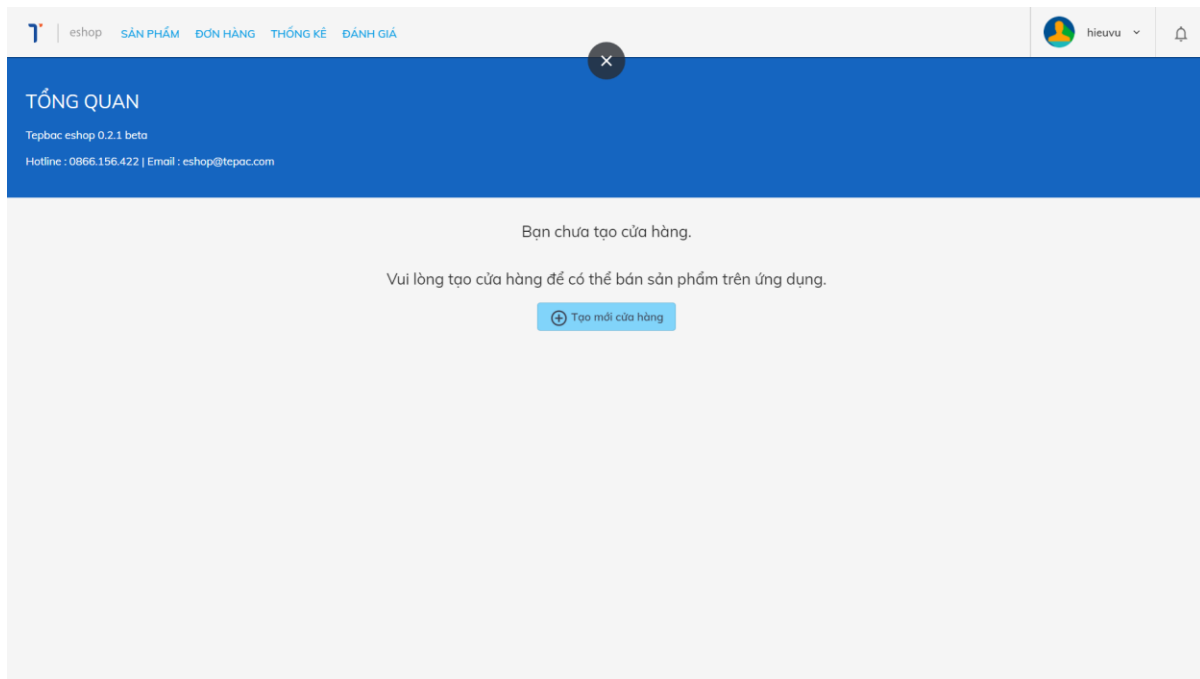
T | eshop SẢN PHẨM ĐƠN HÀNG THỐNG KÊ ĐÁNH GIÁ

hieuvu

TỔNG QUAN

Tepbac eshop 0.2.1 beta

Hotline : 0866.156.422 | Email : eshop@tepac.com

Bạn chưa tạo cửa hàng.

Vui lòng tạo cửa hàng để có thể bán sản phẩm trên ứng dụng.

Tạo mới cửa hàng